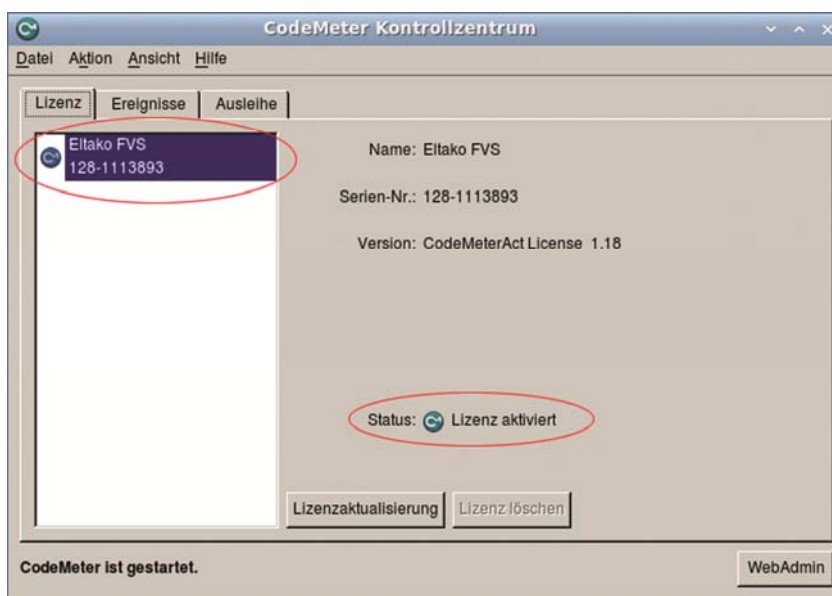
CodeMeter Kontrollzentrum

Datei Aktion Ansicht Hilfe

Lizenz Ereignisse Ausleihe

Eltako FVS
128-1113893

Name: Eltako FVS

Serien-Nr.: 128-1113893

Version: CodeMeterAct License 1.18

Status: Lizenz aktiviert

Lizenzaktualisierung Lizenz löschen

CodeMeter ist gestartet.

WebAdmin